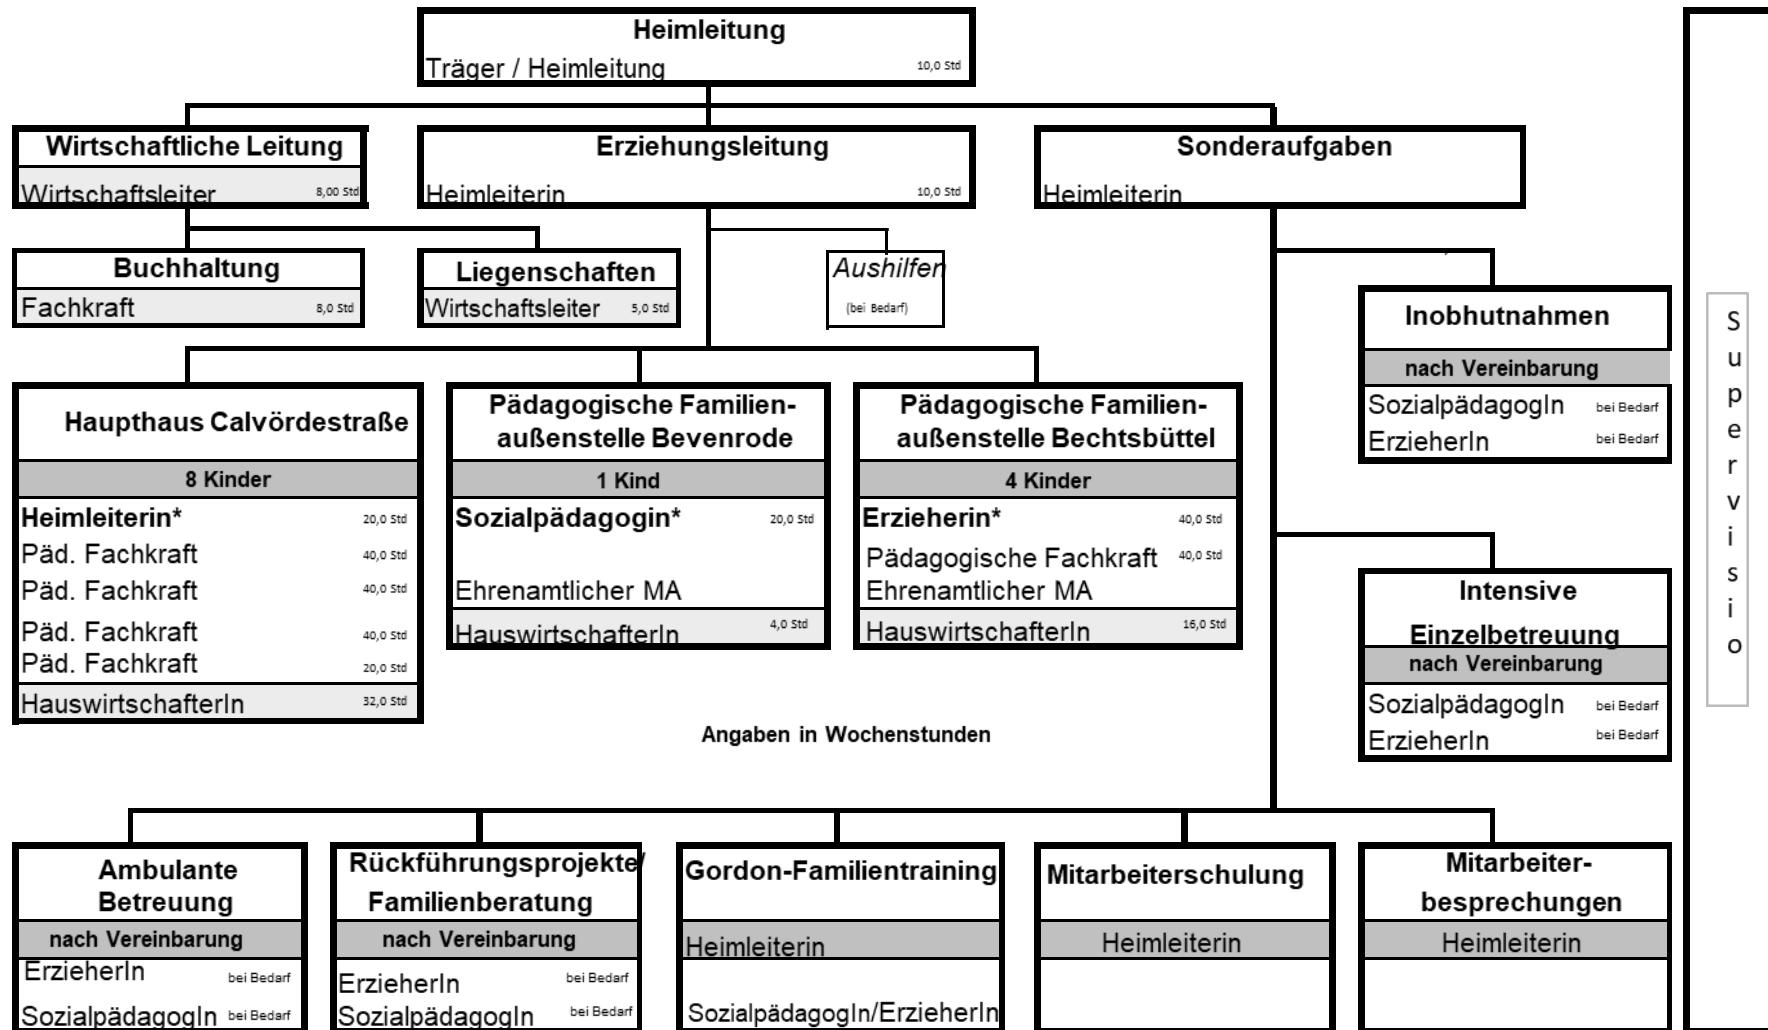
Heimleitung
Träger / Heimleitung 10,0 Std

Wirtschaftliche Leitung
Wirtschaftsleiter 8,00 Std

Erziehungsleitung
Heimleiterin 10,0 Std

Sonderaufgaben
Heimleiterin

Buchhaltung
Fachkraft 8,0 Std

Liegenschaften
Wirtschaftsleiter 5,0 Std

Aushilfen
(bei Bedarf)

Inobhutnahmen
nach Vereinbarung
SozialpädagogIn bei Bedarf
ErzieherIn bei Bedarf

Haupthaus Calvördestraße
8 Kinder
Heimleiterin* 20,0 Std
Päd. Fachkraft 40,0 Std
Päd. Fachkraft 40,0 Std
Päd. Fachkraft 40,0 Std
Päd. Fachkraft 20,0 Std
HauswirtschafterIn 32,0 Std

Pädagogische Familienaußenstelle Bevenrode
1 Kind
Sozialpädagogin* 20,0 Std
Ehrenamtlicher MA
HauswirtschafterIn 4,0 Std

Pädagogische Familienaußenstelle Bechtsbüttel
4 Kinder
Erzieherin* 40,0 Std
Pädagogische Fachkraft 40,0 Std
Ehrenamtlicher MA
HauswirtschafterIn 16,0 Std

Intensive Einzelbetreuung
nach Vereinbarung
SozialpädagogIn bei Bedarf
ErzieherIn bei Bedarf

Supervisio

Angaben in Wochenstunden

Ambulante Betreuung
nach Vereinbarung
ErzieherIn bei Bedarf
SozialpädagogIn bei Bedarf

Rückführungsprojekte/ Familienberatung
nach Vereinbarung
ErzieherIn bei Bedarf
SozialpädagogIn bei Bedarf

Gordon-Familientraining
Heimleiterin
SozialpädagogIn/ErzieherIn

Mitarbeiterschulung
Heimleiterin

Mitarbeiterbesprechungen
Heimleiterin